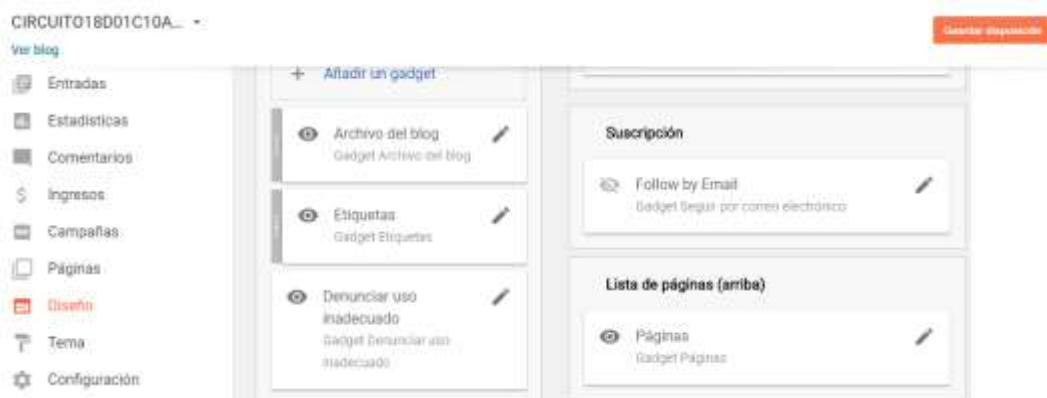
CIRCUITO18D01C10A... ▾
Ver blog

Guardar disposición

Entradas
Estadísticas
Comentarios
Ingresos
Campañas
Páginas
Diseño
Tema
Configuración

+ Añadir un gadget

Archivo del blog
Gadget Archivo del blog

Etiquetas
Gadget Etiquetas

Denunciar uso inadecuado
Gadget Denunciar uso inadecuado

Suscripción

Follow by Email
Gadget Seguir por correo electrónico

Lista de páginas (arriba)

Páginas
Gadget Páginas